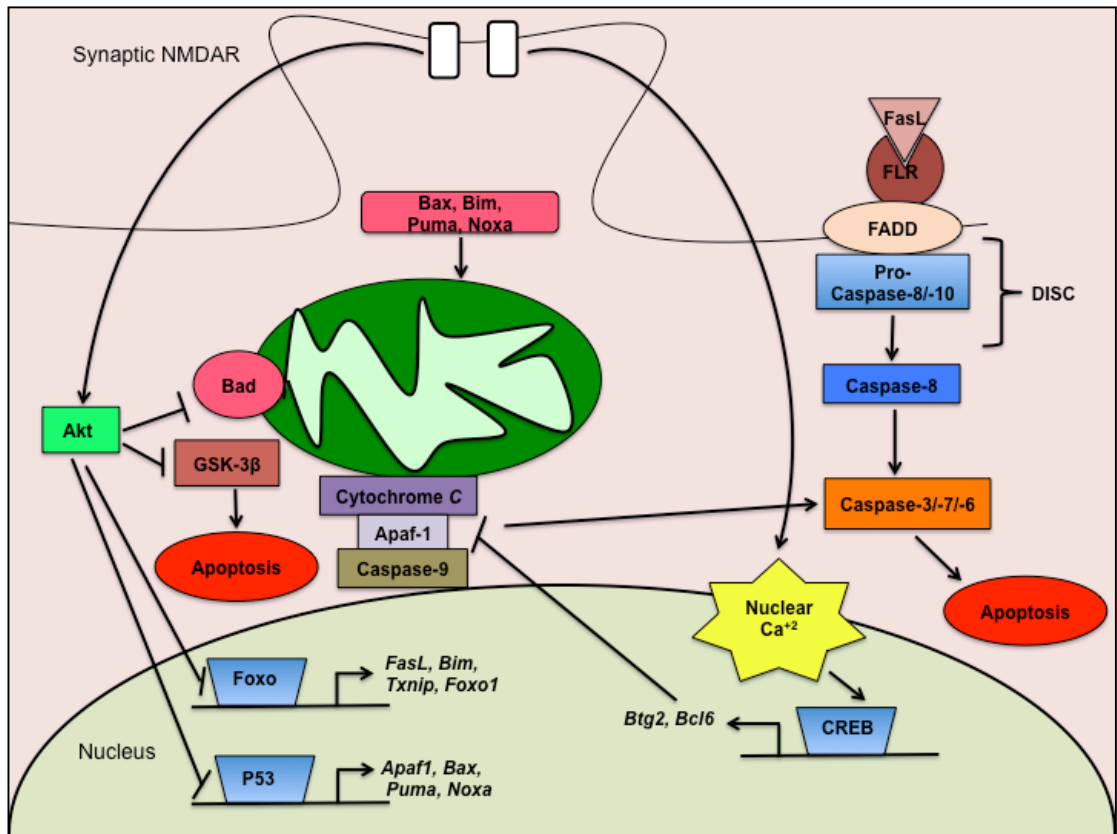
Synaptic NMDAR

FasL

FLR

FADD

Bax, Bim, Puma, Noxa

Pro-Caspase-8/-10

DISC

Bad

Caspase-8

Akt

GSK-3β

Cytochrome *C*

Caspase-3/-7/-6

Apaf-1

Apoptosis

Caspase-9

Nuclear Ca$^{+2}$

Apoptosis

Foxo

*FasL, Bim, Txnip, Foxo1*

*Btg2, Bcl6*

CREB

Nucleus

P53

*Apaf1, Bax, Puma, Noxa*